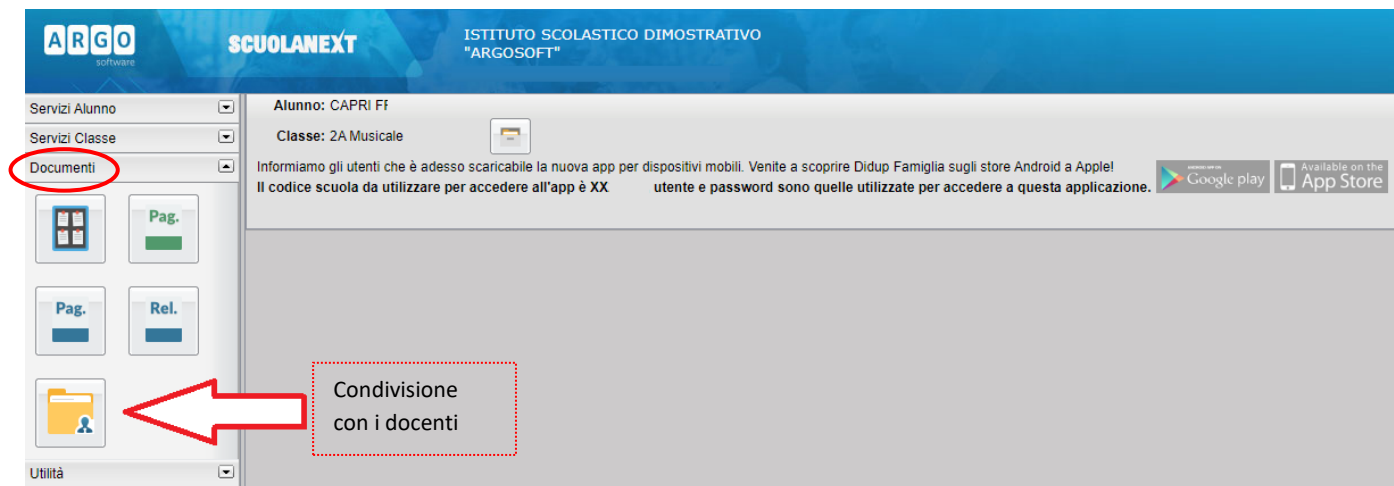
ARGO
software

SCUOLANEXT

ISTITUTO SCOLASTICO DIMOSTRATIVO
"ARGOSOFT"

Servizi Alunno
Servizi Classe
Documenti

Pag.
Pag.
Rel.

Utilità

Alunno: CAPRI FF

Classe: 2A Musicale

Informiamo gli utenti che è adesso scaricabile la nuova app per dispositivi mobili. Venite a scoprire Didup Famiglia sugli store Android a Apple!
Il codice scuola da utilizzare per accedere all'app è XX utente e password sono quelle utilizzate per accedere a questa applicazione.

ANDROID APP ON Google play

Available on the App Store

Condivisione con i docenti